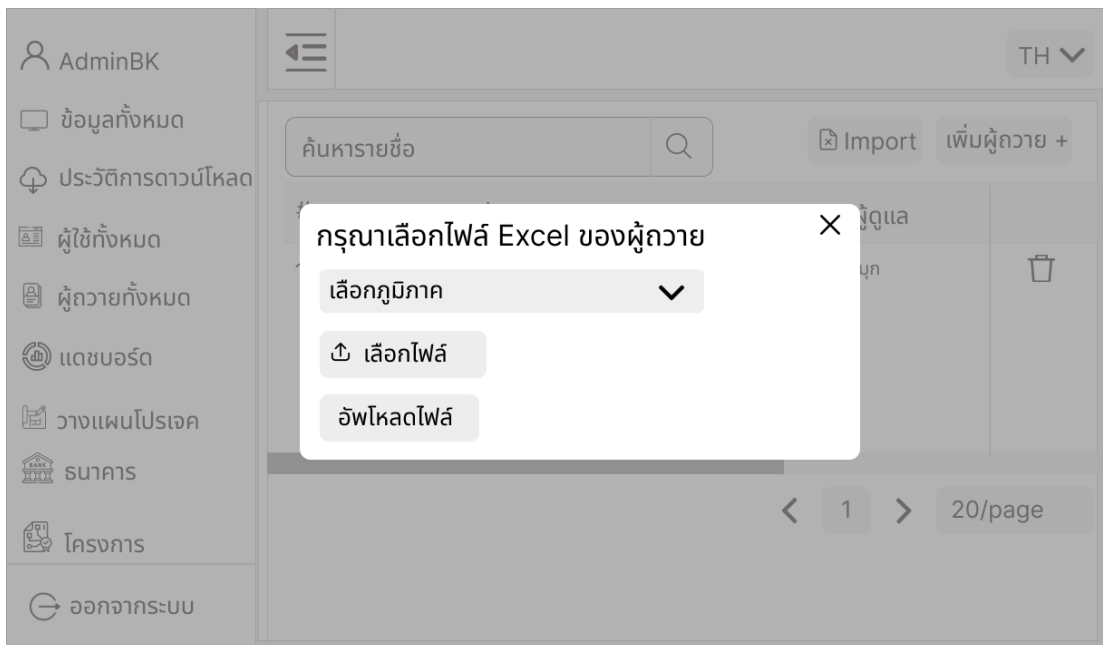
AdminBK
ข้อมูลทั้งหมด
ประวัติการดาวน์โหลด
ผู้ใช้ทั้งหมด
ผู้ถวายทั้งหมด
แดชบอร์ด
วางแผนโปรเจค
ธนาคาร
โครงการ
ออกจากระบบ

TH

ค้นหารายชื่อ
Import
เพิ่มผู้ถวาย +

ผู้ดูแล
มุก

กรุณาเลือกไฟล์ Excel ของผู้ถวาย
เลือกภูมิภาค
เลือกไฟล์
อัพโหลดไฟล์

1
20/page